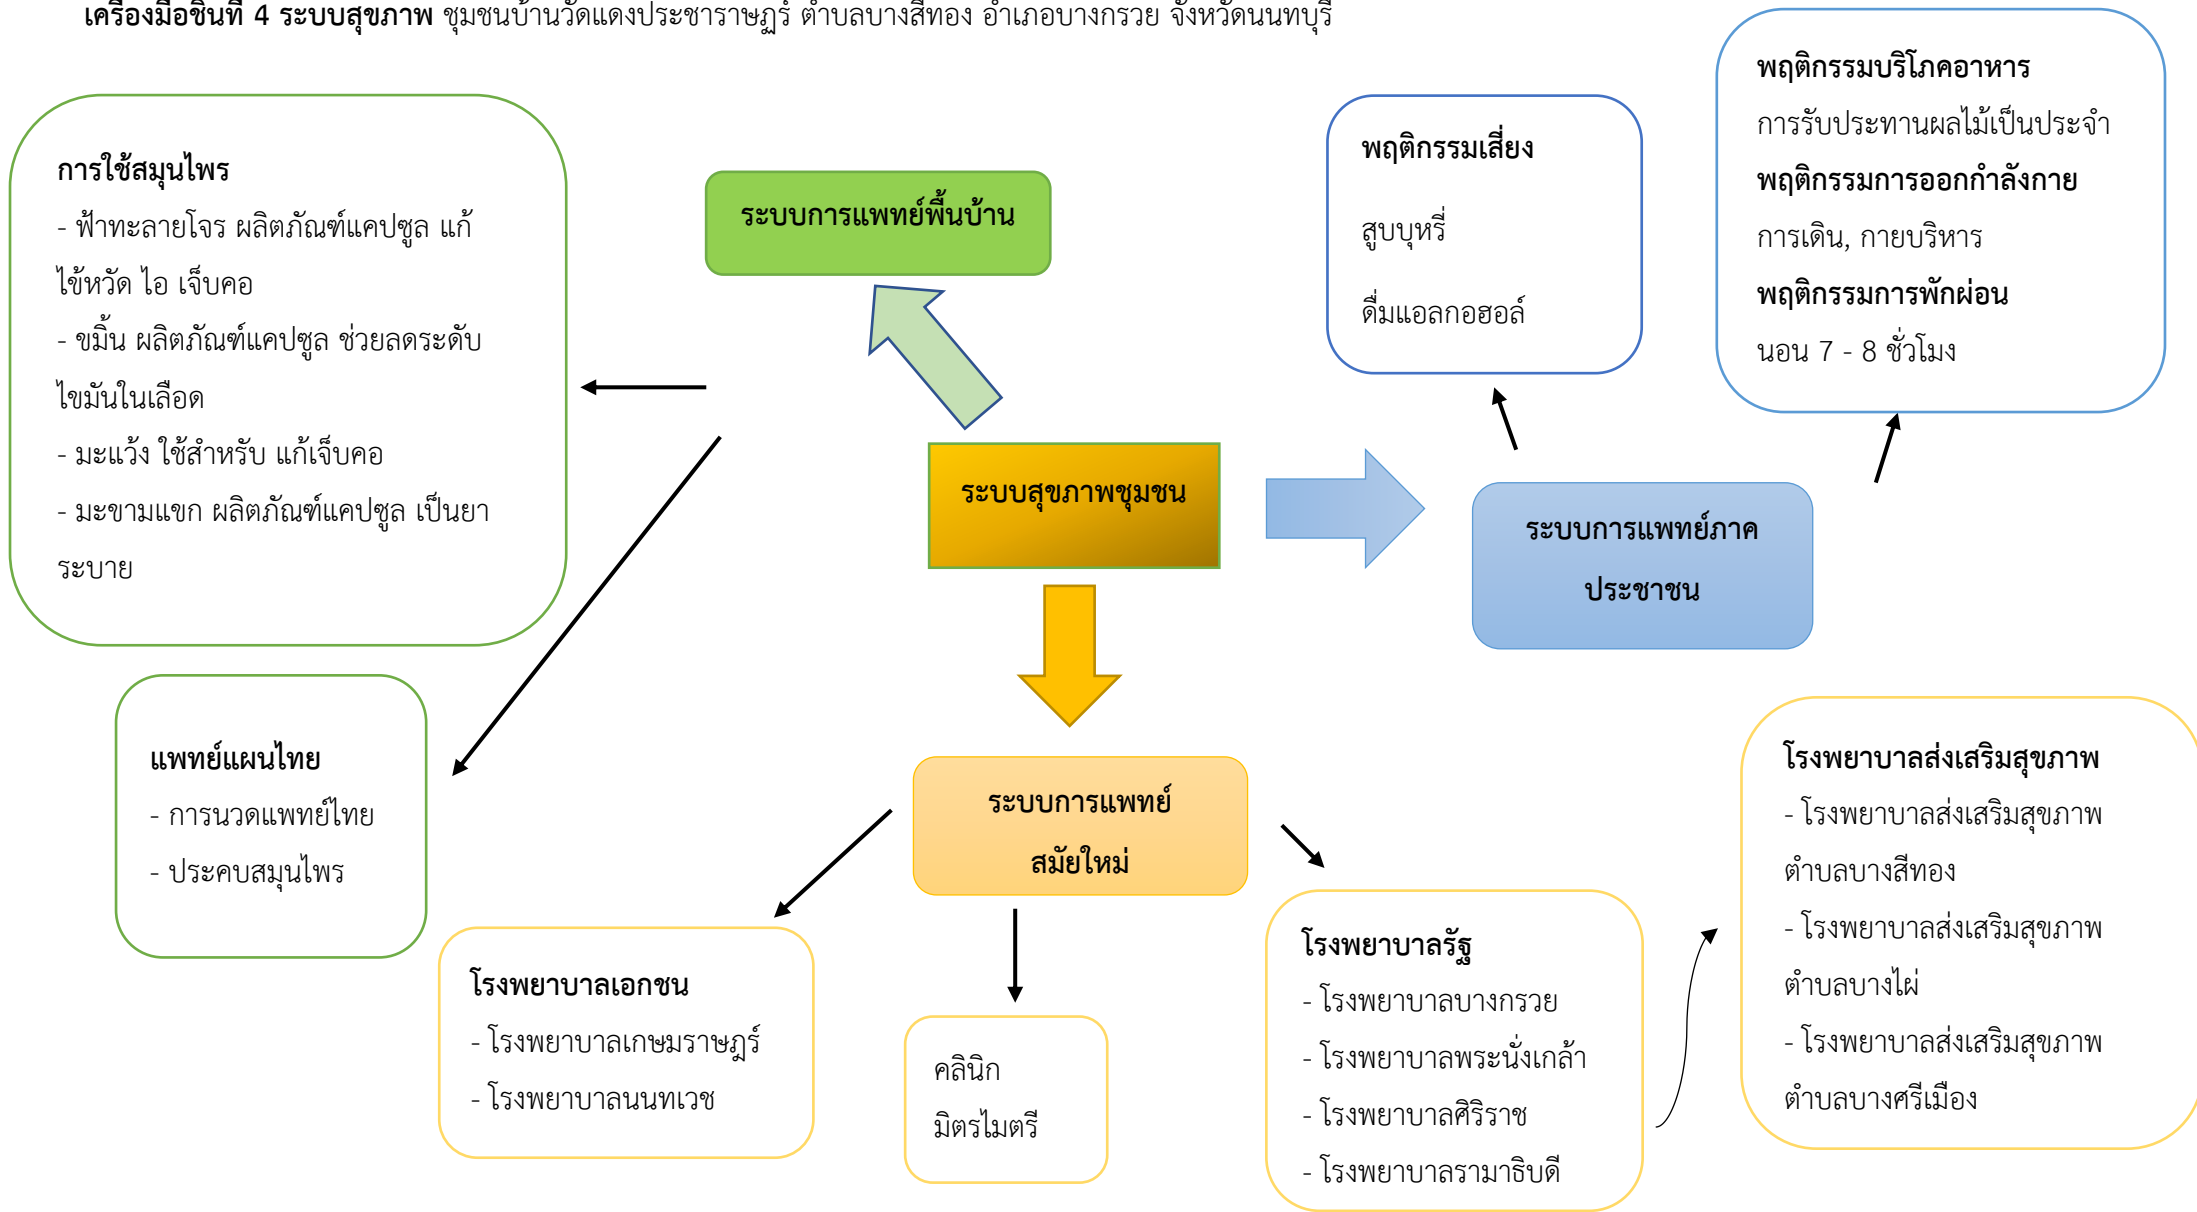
**เครื่องมือชิ้นที่ 4 ระบบสุขภาพ** ชุมชนบ้านวัดแดงประชาราษฎร์ ตำบลบางสีทอง อำเภอบางกรวย จังหวัดนนทบุรี

**การใช้สมุนไพร**
- ฟ้าทะลายโจร ผลิตภัณฑ์แคปซูล แก้ไข้หวัด ไอ เจ็บคอ
- ขมิ้น ผลิตภัณฑ์แคปซูล ช่วยลดระดับไขมันในเลือด
- มะแว้ง ใช้สำหรับ แก้เจ็บคอ
- มะขามแขก ผลิตภัณฑ์แคปซูล เป็นยาระบาย

**ระบบการแพทย์พื้นบ้าน**

**พฤติกรรมเสี่ยง**
สูบบุหรี่
ดื่มแอลกอฮอล์

**พฤติกรรมบริโภคอาหาร**
การรับประทานผลไม้เป็นประจำ
**พฤติกรรมการออกกำลังกาย**
การเดิน, กายบริหาร
**พฤติกรรมการพักผ่อน**
นอน 7 - 8 ชั่วโมง

**ระบบสุขภาพชุมชน**

**ระบบการแพทย์ภาคประชาชน**

**แพทย์แผนไทย**
- การนวดแพทย์ไทย
- ประคบสมุนไพร

**ระบบการแพทย์สมัยใหม่**

**โรงพยาบาลส่งเสริมสุขภาพ**
- โรงพยาบาลส่งเสริมสุขภาพตำบลบางสีทอง
- โรงพยาบาลส่งเสริมสุขภาพตำบลบางไผ่
- โรงพยาบาลส่งเสริมสุขภาพตำบลบางศรีเมือง

**โรงพยาบาลเอกชน**
- โรงพยาบาลเกษมราษฎร์
- โรงพยาบาลนนทเวช

คลินิก
มิตรไมตรี

**โรงพยาบาลรัฐ**
- โรงพยาบาลบางกรวย
- โรงพยาบาลพระนั่งเกล้า
- โรงพยาบาลศิริราช
- โรงพยาบาลรามาธิบดี